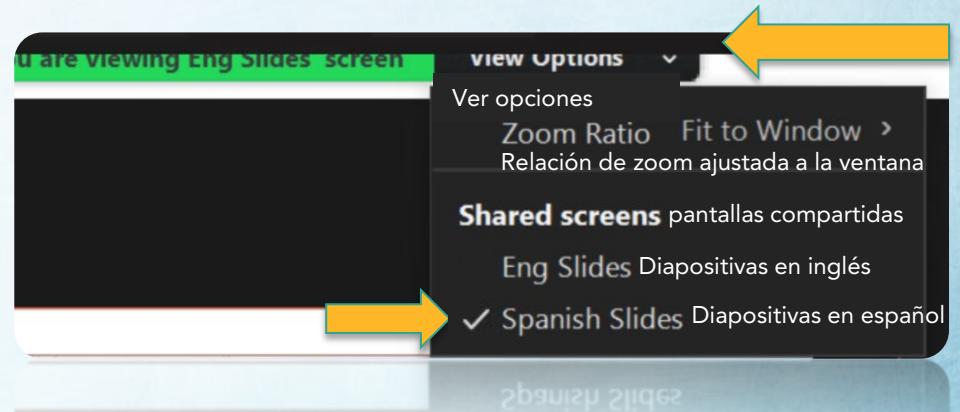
u are viewing Eng Slides' screen
View Options ⌄
Ver opciones
Zoom Ratio Fit to Window ›
Relación de zoom ajustada a la ventana
Shared screens pantallas compartidas
Eng Slides Diapositivas en inglés
✓ Spanish Slides Diapositivas en español